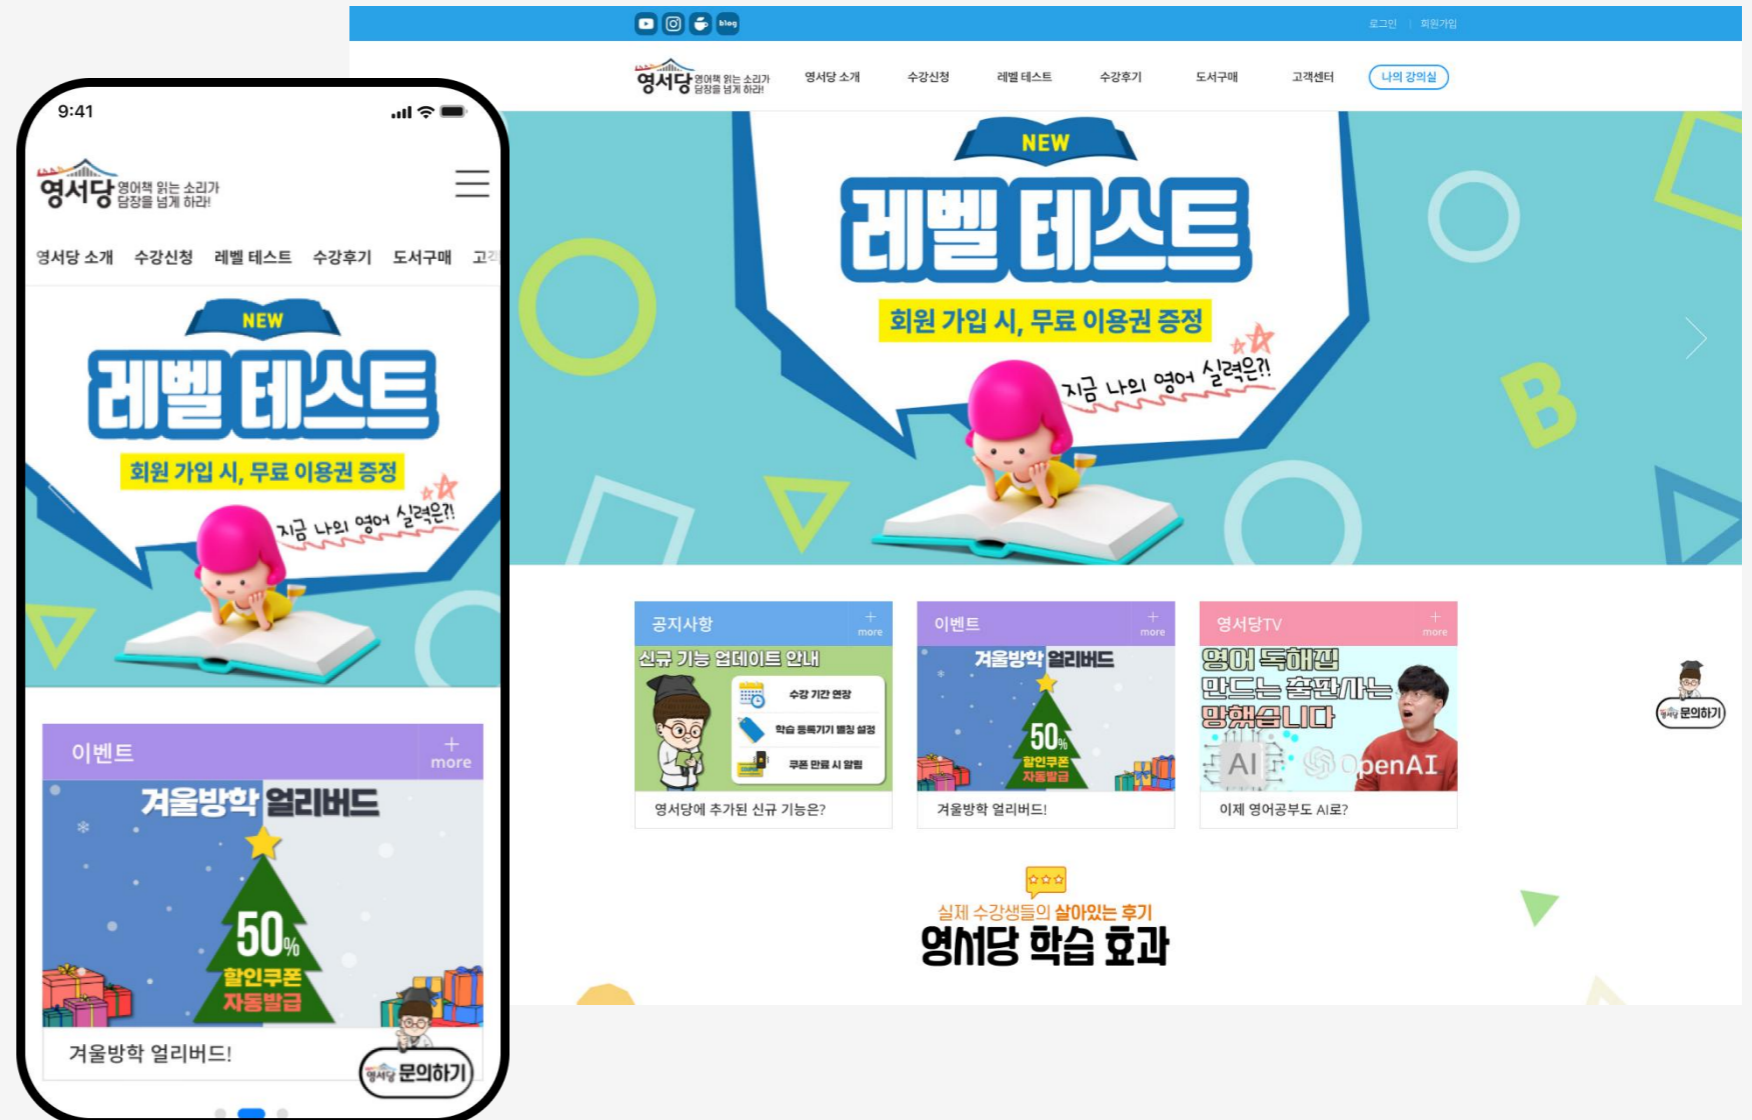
9:41

영서당 영어책 읽는 소리가 담장을 넘게 하라!

영서당 소개 수강신청 레벨 테스트 수강후기 도서구매 고객

NEW
레벨 테스트
회원 가입 시, 무료 이용권 증정
지금 나의 영어 실력은?!

이벤트 + more
겨울방학 얼리버드
50% 할인쿠폰 자동발급
겨울방학 얼리버드!
영서당 문의하기

blog
로그인 | 회원가입

영서당 영어책 읽는 소리가 담장을 넘게 하라!
영서당 소개 수강신청 레벨 테스트 수강후기 도서구매 고객센터 나의 강의실

NEW
레벨 테스트
회원 가입 시, 무료 이용권 증정
지금 나의 영어 실력은?!

공지사항 + more
신규 기능 업데이트 안내
수강 기간 연장
학습 등록기기 별칭 설정
쿠폰 만료 시 알림
영서당에 추가된 신규 기능은?

이벤트 + more
겨울방학 얼리버드
50% 할인쿠폰 자동발급
겨울방학 얼리버드!

영서당TV + more
영어 독해집 만드는 출판사는 망했습니다
AI OpenAI
이제 영어공부도 AI로?

영서당 문의하기

실제 수강생들의 살아있는 후기
영서당 학습 효과